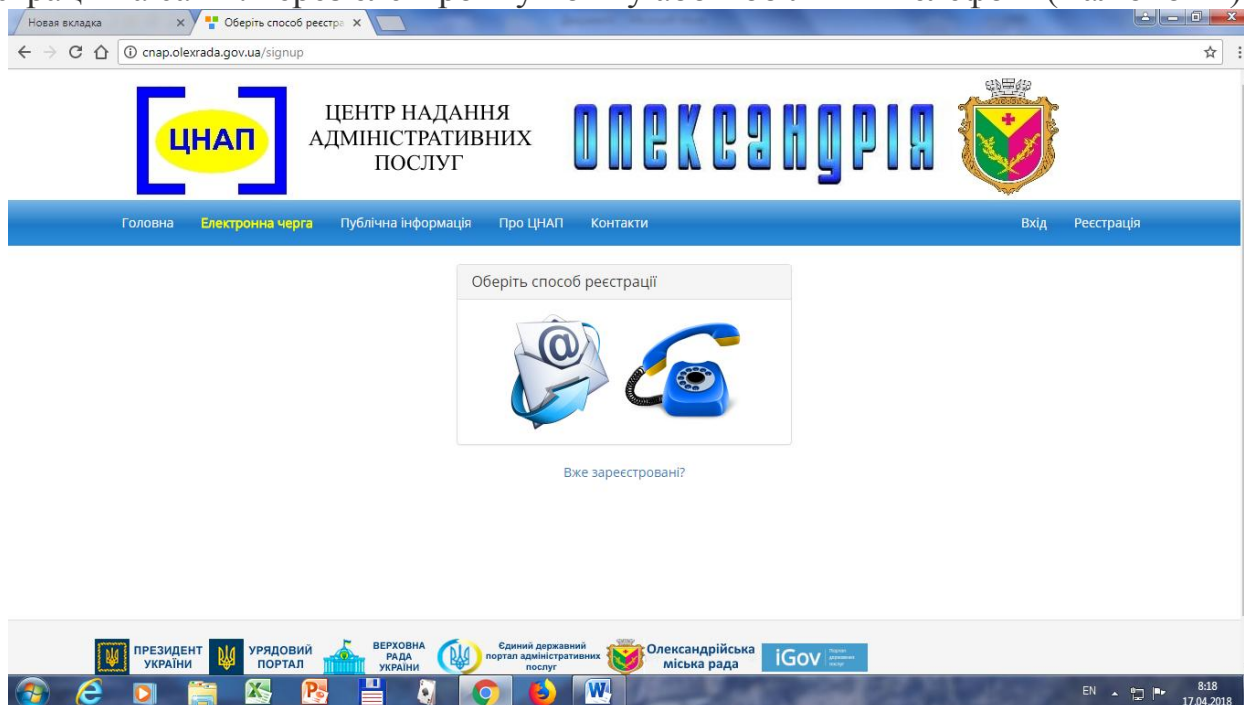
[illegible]

Новая вкладка
Оберіть спосіб реєстра
cnap.olexrada.gov.ua/signup

ЦНАП
ЦЕНТР НАДАННЯ АДМІНІСТРАТИВНИХ ПОСЛУГ
ОЛЕКСАНДРІЯ

Головна
Електронна черга
Публічна інформація
Про ЦНАП
Контакти
Вхід
Реєстрація

Оберіть спосіб реєстрації

Вже зареєстровані?

ПРЕЗИДЕНТ УКРАЇНИ
УРЯДОВИЙ ПОРТАЛ
ВЕРХОВНА РАДА УКРАЇНИ
Єдиний державний портал адміністративних послуг
Олександрійська міська рада
iGov

EN
8:18
17.04.2018